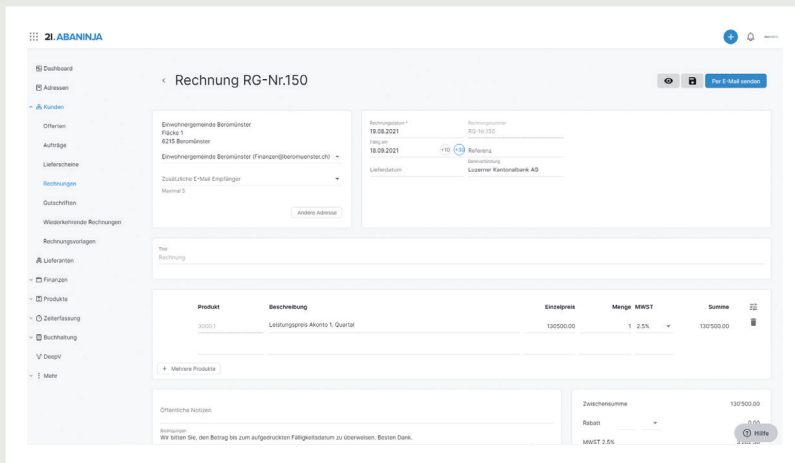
21. ABANINJA

Dashboard
Adressen
Kunden
Offerten
Aufträge
Lieferscheine
Rechnungen
Gutschriften
Wiederkehrende Rechnungen
Rechnungsvorlagen
Lieferanten
Finanzen
Produkte
Zeiterfassung
Buchhaltung
DeepV
Mehr

Rechnung RG-Nr.150

Per E-Mail senden

Einwohnergemeinde Beromünster
Flecke 1
6215 Beromünster

Einwohnergemeinde Beromünster (Finanzen@beromuenster.ch)

Zusätzliche E-Mail Empfänger
Maximal 3

Andere Adresse

Rechnungsdatum *
19.08.2021
Rechnungsnummer
RG-Nr.150
Fällig am
18.09.2021
+10 +30
Referenz
Bankverbindung
Lieferdatum
Luzerner Kantonalbank AG

Titel
Rechnung

| Produkt | Beschreibung | Einzelpreis | Menge | MWST | Summe |
|---|---|---|---|---|---|
| 30001 | Leistungspreis Akonto 1. Quartal | 130500.00 | 1 | 2.5% | 130'500.00 |

+ Mehrere Produkte

Öffentliche Notizen

Bedingungen
Wir bitten Sie, den Betrag bis zum aufgedruckten Fälligkeitsdatum zu überweisen. Besten Dank.

Zwischensumme 130'500.00
Rabatt 0.00
MWST 2.5%

Hilfe